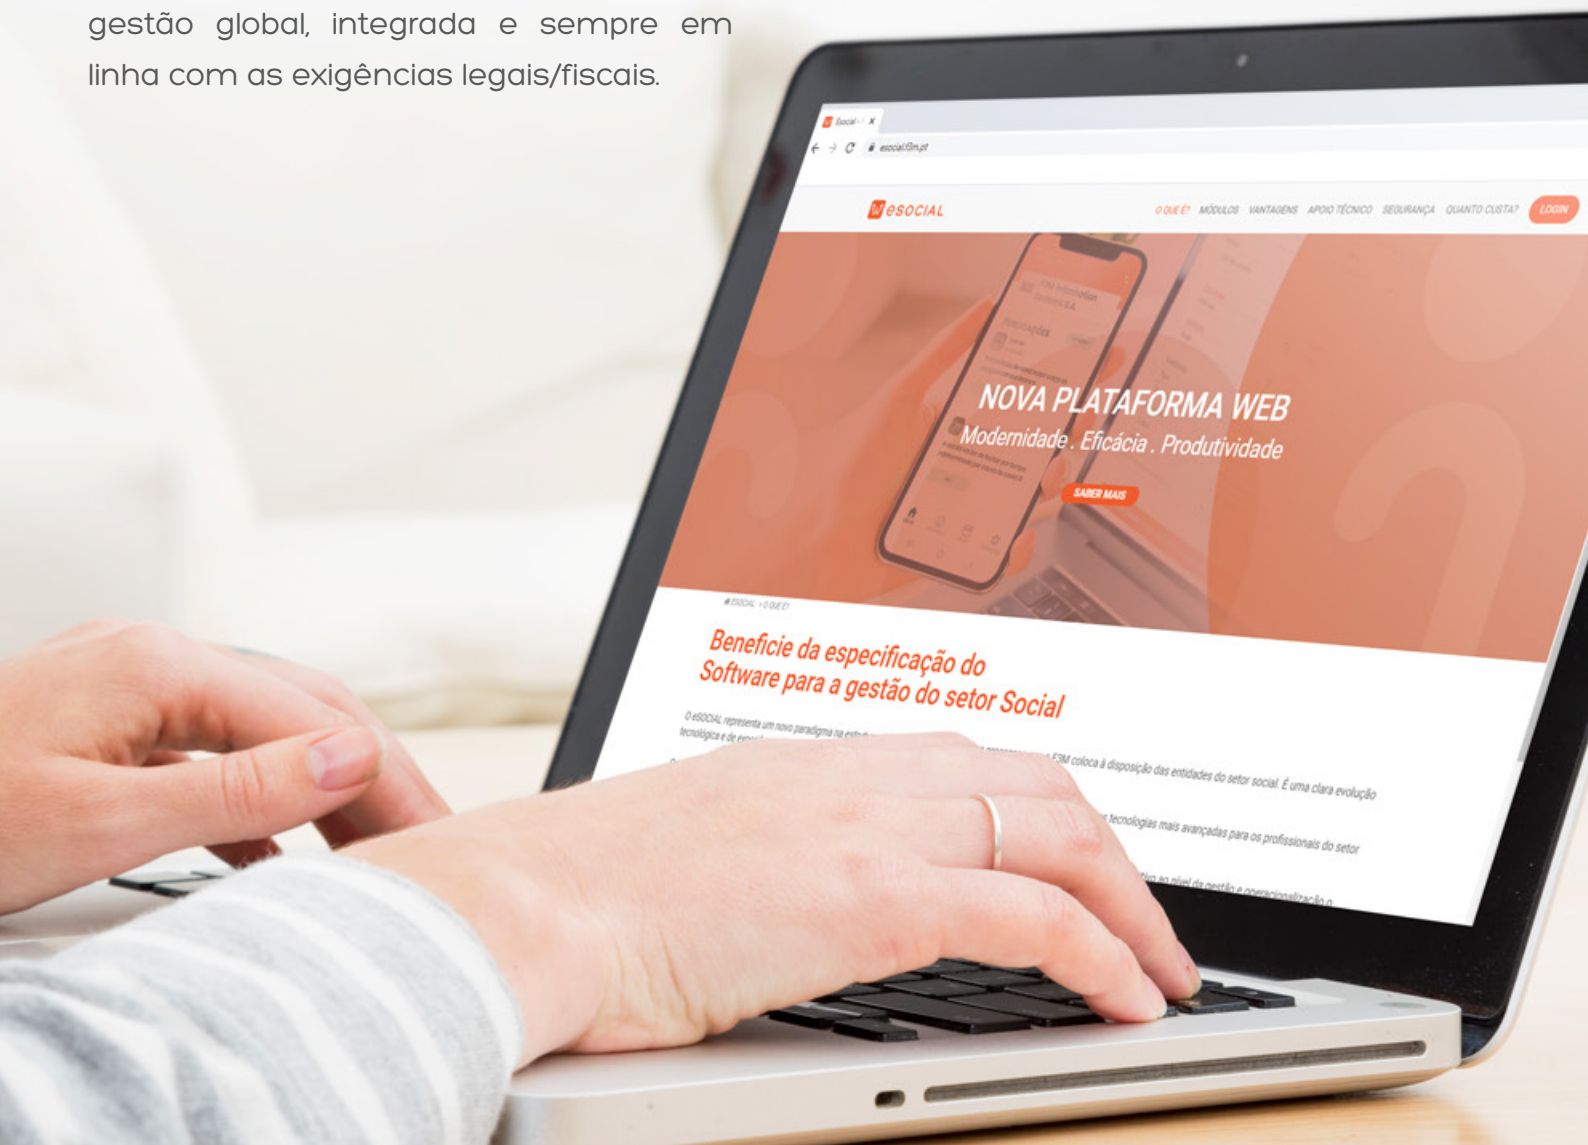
gestão global, integrada e sempre em linha com as exigências legais/fiscais.

eSocial - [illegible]

esocial.f3m.pt

eSOCIAL

O QUE É? MÓDULOS VANTAGENS APOIO TÉCNICO SEGURANÇA QUANTO CUSTA? LOGIN

NOVA PLATAFORMA WEB
Modernidade . Eficácia . Produtividade

SABER MAIS

ESOCIAL > O QUE É?

Beneficie da especificação do Software para a gestão do setor Social

O eSOCIAL representa um novo paradigma na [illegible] F3M coloca à disposição das entidades do setor social. É uma clara evolução tecnológica e de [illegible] tecnologias mais avançadas para os profissionais do setor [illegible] ao nível da gestão e operacionalização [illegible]